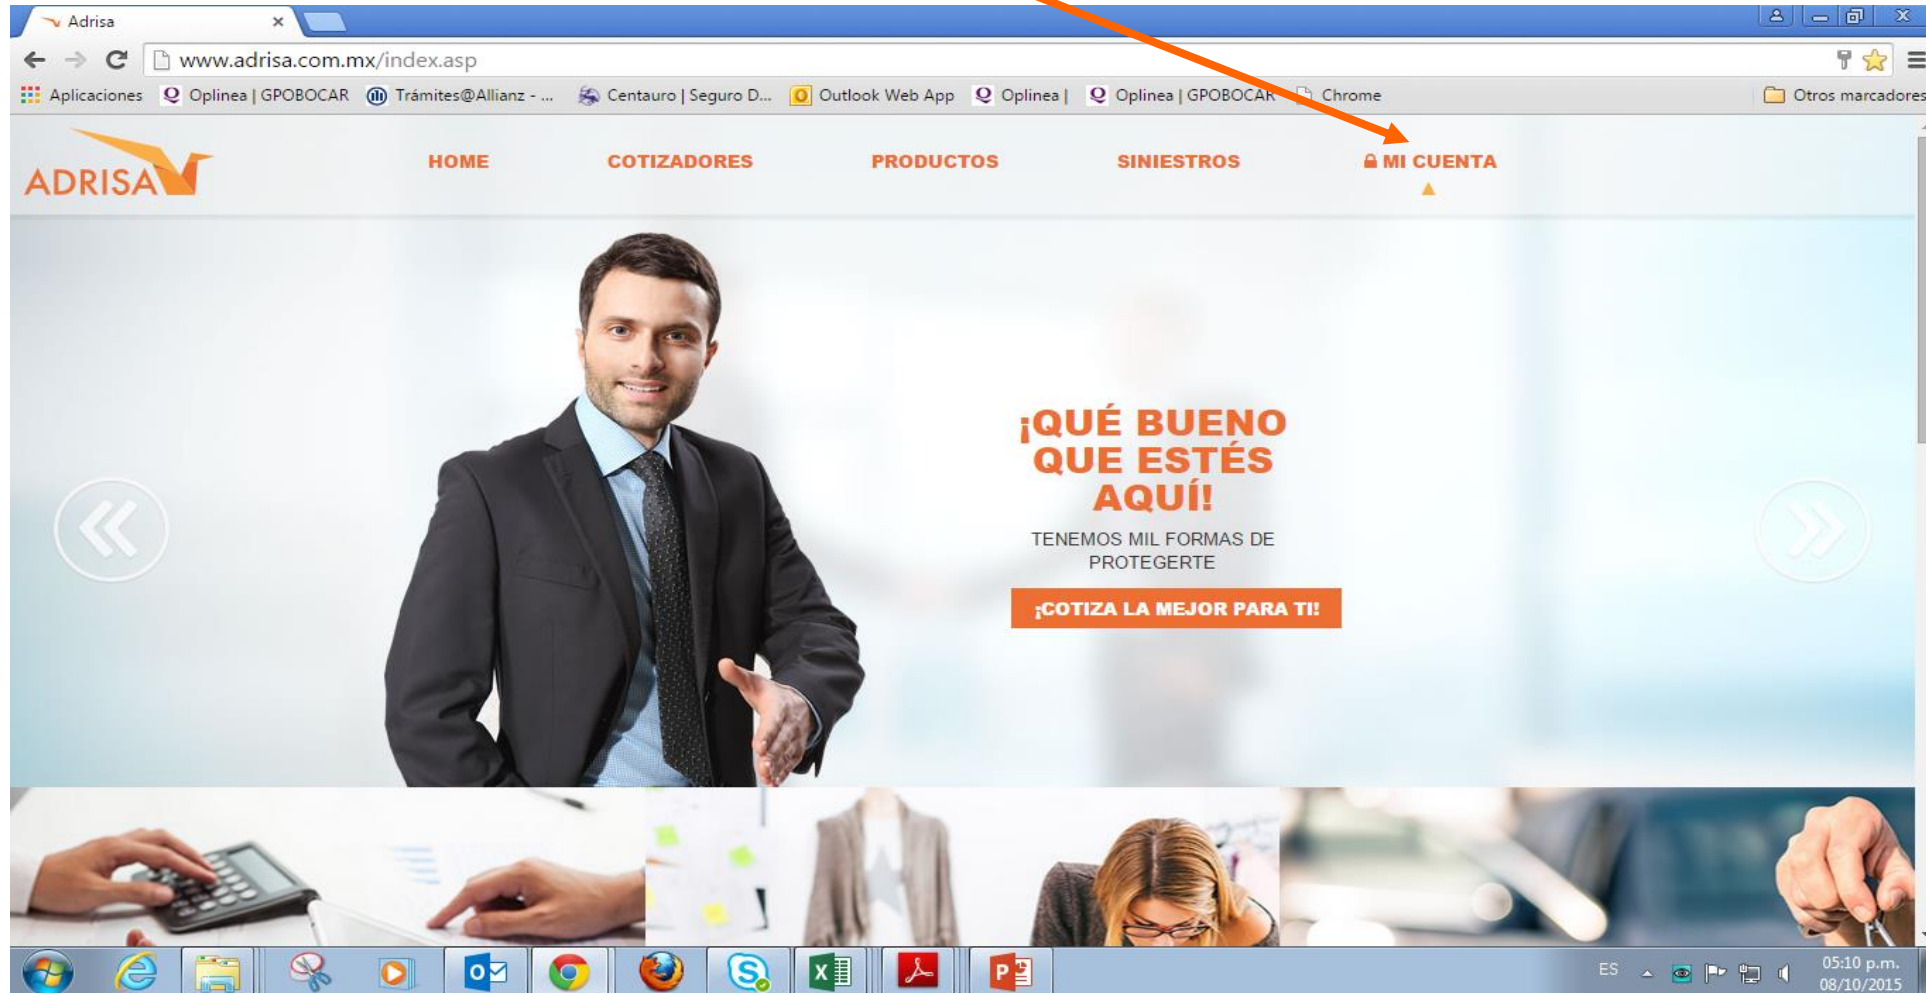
Adrisa ×

www.adrisa.com.mx/index.asp

Aplicaciones Oplinea | GPOBOCAR Trámites@Allianz - ... Centauro | Seguro D... Outlook Web App Oplinea | Oplinea | GPOBOCAR Chrome Otros marcadores

ADRISA

HOME COTIZADORES PRODUCTOS SINIESTROS MI CUENTA

¡QUÉ BUENO QUE ESTÉS AQUÍ!

TENEMOS MIL FORMAS DE PROTEGERTE

¡COTIZA LA MEJOR PARA TI!

ES 05:10 p.m. 08/10/2015